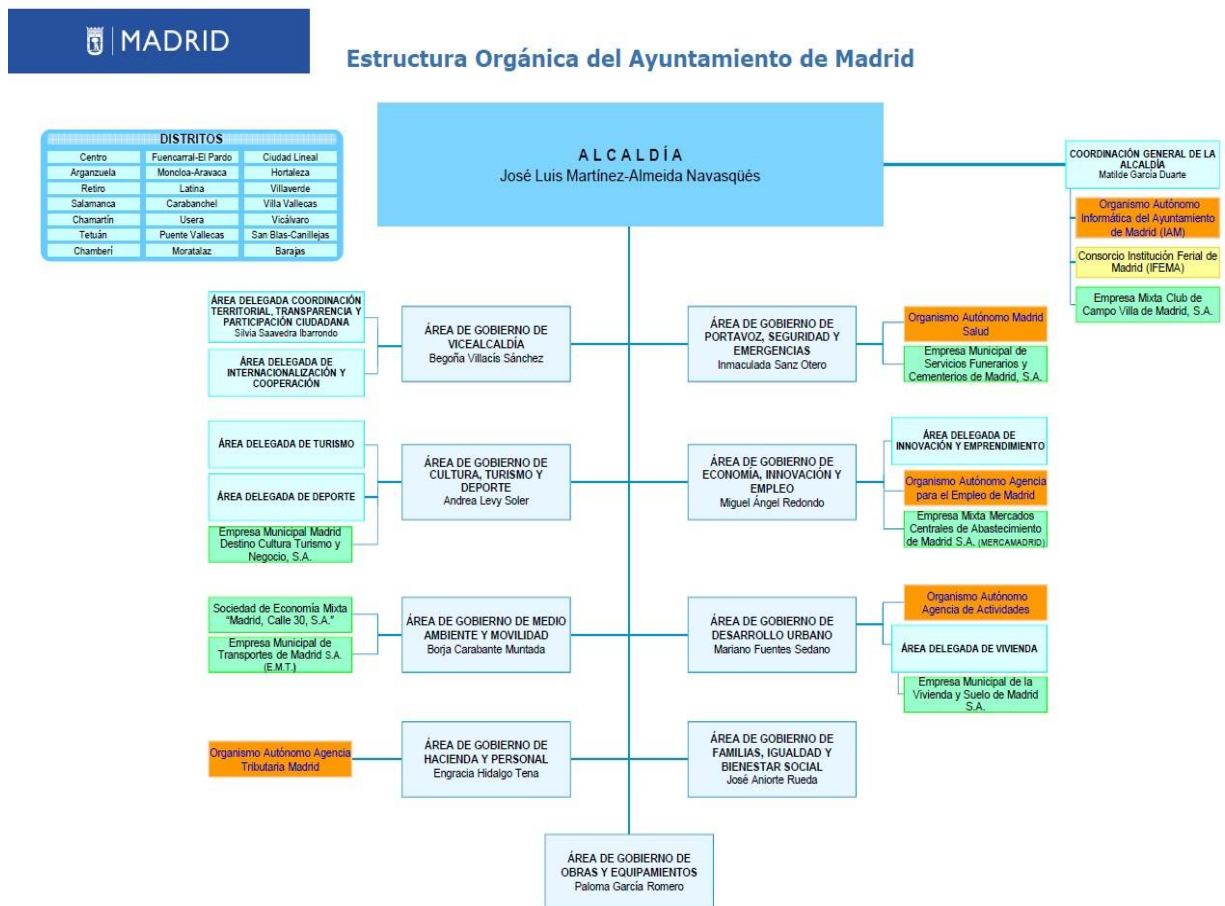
MADRID

Estructura Orgánica del Ayuntamiento de Madrid

DISTRITOS

| | | |
|---|---|---|
| Centro | Fuencarral-El Pardo | Ciudad Lineal |
| Arganzuela | Moncloa-Aravaca | Hortaleza |
| Retiro | Latina | Villaverde |
| Salamanca | Carabanchel | Villa Vallecas |
| Chamartín | Usera | Vicálvaro |
| Tetuán | Puente Vallecas | San Blas-Canillejas |
| Chamberí | Moratalaz | Barajas |

ALCALDÍA
José Luis Martínez-Almeida Navasqüés

COORDINACIÓN GENERAL DE LA ALCALDÍA
Matilde García Duarte

Organismo Autónomo Informática del Ayuntamiento de Madrid (IAM)

Consorcio Institución Ferial de Madrid (IFEMA)

Empresa Mixta Club de Campo Villa de Madrid, S.A.

ÁREA DELEGADA COORDINACIÓN TERRITORIAL, TRANSPARENCIA Y PARTICIPACIÓN CIUDADANA
Silvia Saavedra Ibarrondo

ÁREA DELEGADA DE INTERNACIONALIZACIÓN Y COOPERACIÓN

ÁREA DE GOBIERNO DE VICEALCALDÍA
Begoña Villacís Sánchez

ÁREA DE GOBIERNO DE PORTAVOZ, SEGURIDAD Y EMERGENCIAS
Inmaculada Sanz Otero

Organismo Autónomo Madrid Salud

Empresa Municipal de Servicios Funerarios y Cementerios de Madrid, S.A.

ÁREA DELEGADA DE TURISMO

ÁREA DELEGADA DE DEPORTE

Empresa Municipal Madrid Destino Cultura Turismo y Negocio, S.A.

ÁREA DE GOBIERNO DE CULTURA, TURISMO Y DEPORTE
Andrea Levy Soler

ÁREA DE GOBIERNO DE ECONOMÍA, INNOVACIÓN Y EMPLEO
Miguel Ángel Redondo

ÁREA DELEGADA DE INNOVACIÓN Y EMPRENDIMIENTO

Organismo Autónomo Agencia para el Empleo de Madrid

Empresa Mixta Mercados Centrales de Abastecimiento de Madrid S.A. (MERCAMADRID)

Sociedad de Economía Mixta "Madrid, Calle 30, S.A."

Empresa Municipal de Transportes de Madrid S.A. (E.M.T.)

ÁREA DE GOBIERNO DE MEDIO AMBIENTE Y MOVILIDAD
Borja Carabante Muntada

ÁREA DE GOBIERNO DE DESARROLLO URBANO
Mariano Fuentes Sedano

Organismo Autónomo Agencia de Actividades

ÁREA DELEGADA DE VIVIENDA

Empresa Municipal de la Vivienda y Suelo de Madrid S.A.

Organismo Autónomo Agencia Tributaria Madrid

ÁREA DE GOBIERNO DE HACIENDA Y PERSONAL
Engracia Hidalgo Tena

ÁREA DE GOBIERNO DE FAMILIAS, IGUALDAD Y BIENESTAR SOCIAL
José Aniorte Rueda

ÁREA DE GOBIERNO DE OBRAS Y EQUIPAMIENTOS
Paloma García Romero